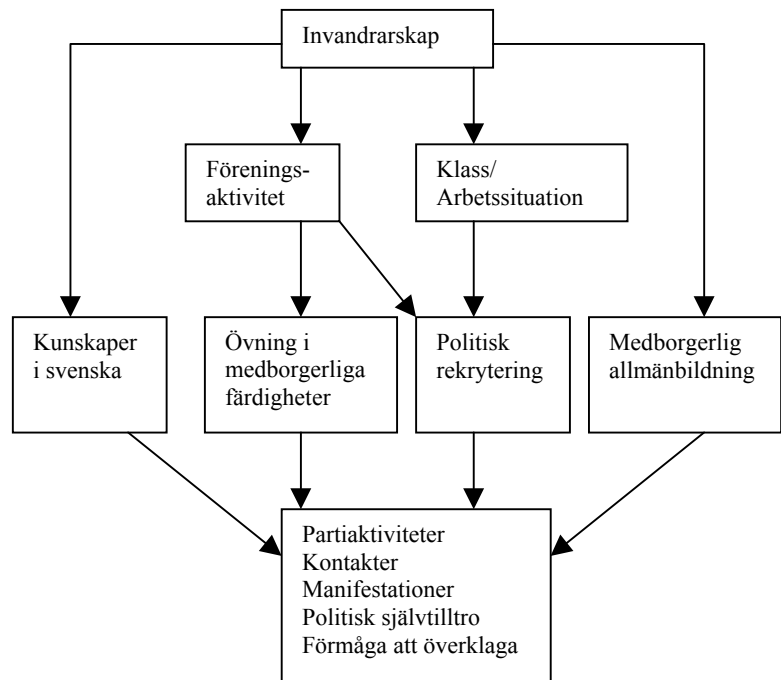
Invandrarskap

Förenings-aktivitet

Klass/
Arbetssituation

Kunskaper i svenska

Övning i medborgerliga färdigheter

Politisk rekrytering

Medborgerlig allmänbildning

Partiaktiviteter
Kontakter
Manifestationer
Politisk självtilltro
Förmåga att överklaga